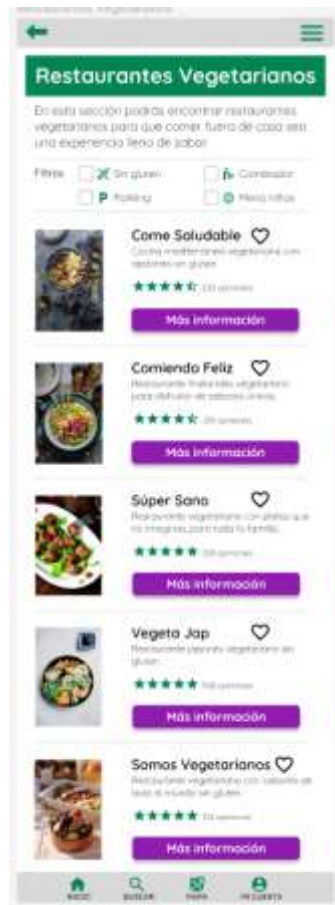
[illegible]

Restaurantes Vegetarianos

En esta sección podrás encontrar restaurantes vegetarianos para que comer fuera de casa sea una experiencia lleno de sabor.

Filtros
Sin gluten
Cambiador
Parking
Menú niños

Come Saludable
Cocina mediterránea vegetariana con opciones sin gluten.
★★★★☆ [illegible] opiniones
Más información

Comiendo Feliz
Restaurante thailandés vegetariano para disfrutar de sabores únicos.
★★★★☆ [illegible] opiniones
Más información

Súper Sano
Restaurante vegetariano con platos que no imaginas para toda la familia.
★★★★★ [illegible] opiniones
Más información

Vegeta Jap
Restaurante japonés vegetariano sin gluten.
★★★★★ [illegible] opiniones
Más información

Somos Vegetarianos
Restaurante vegetariano con sabores de todo el mundo sin gluten.
★★★★★ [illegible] opiniones
Más información

INICIO BUSCAR MAPA MI CUENTA